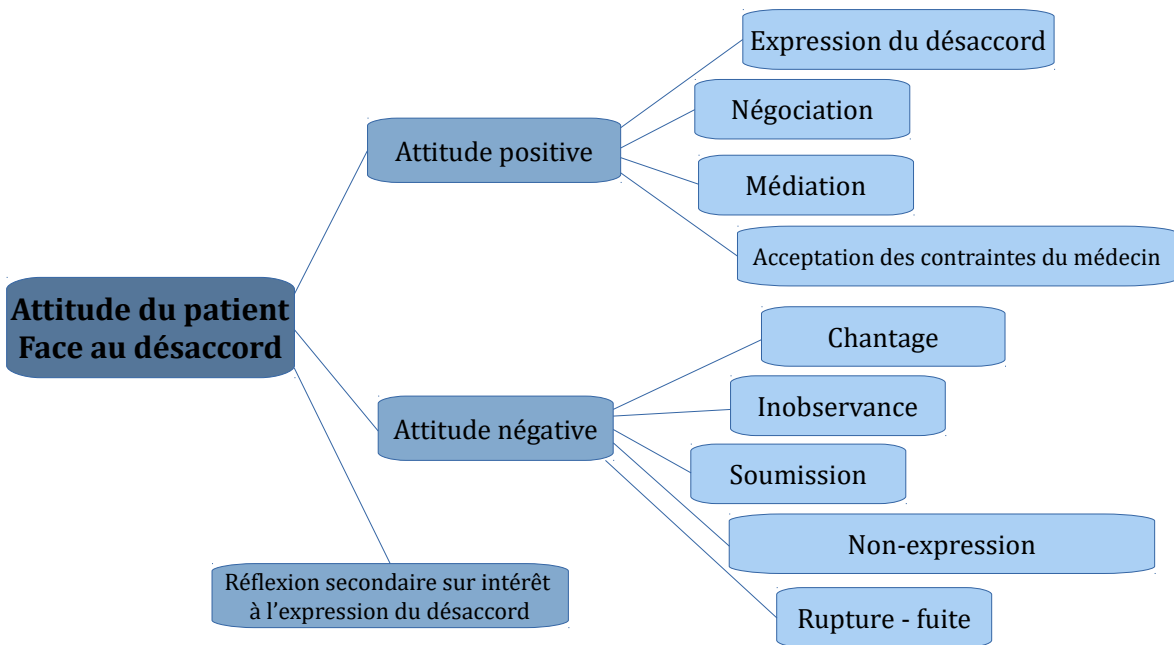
Attitude du patient
Face au désaccord

Attitude positive

Expression du désaccord

Négociation

Médiation

Acceptation des contraintes du médecin

Attitude négative

Chantage

Inobservance

Soumission

Non-expression

Rupture - fuite

Réflexion secondaire sur intérêt à l'expression du désaccord